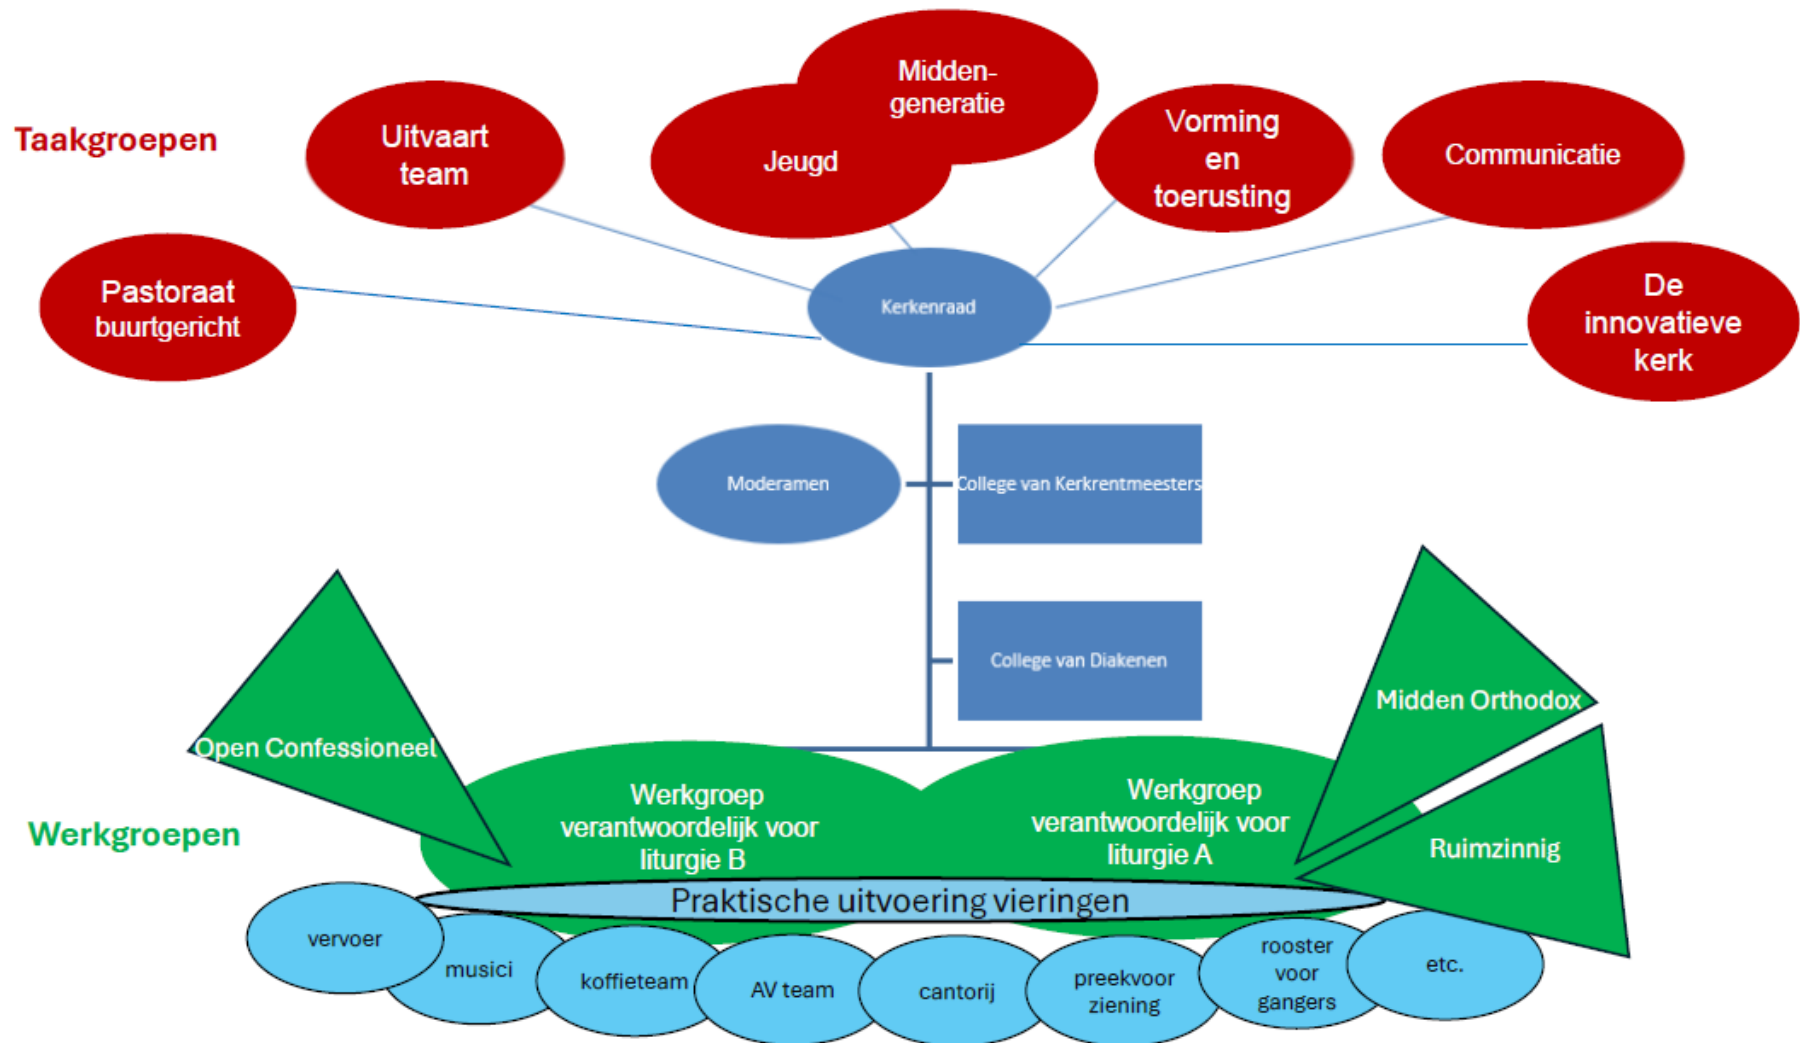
Taakgroepen

Uitvaart team

Jeugd

Midden-generatie

Vorming en toerusting

Communicatie

Pastoraat buurtgericht

Kerkenraad

De innovatieve kerk

Moderamen

College van Kerkrentmeesters

College van Diakenen

Open Confessioneel

Midden Orthodox

Ruimzinnig

Werkgroepen

Werkgroep verantwoordelijk voor liturgie B

Werkgroep verantwoordelijk voor liturgie A

Praktische uitvoering vieringen

vervoer

musici

koffieteam

AV team

cantorij

preekvoorziening

rooster voor gangers

etc.